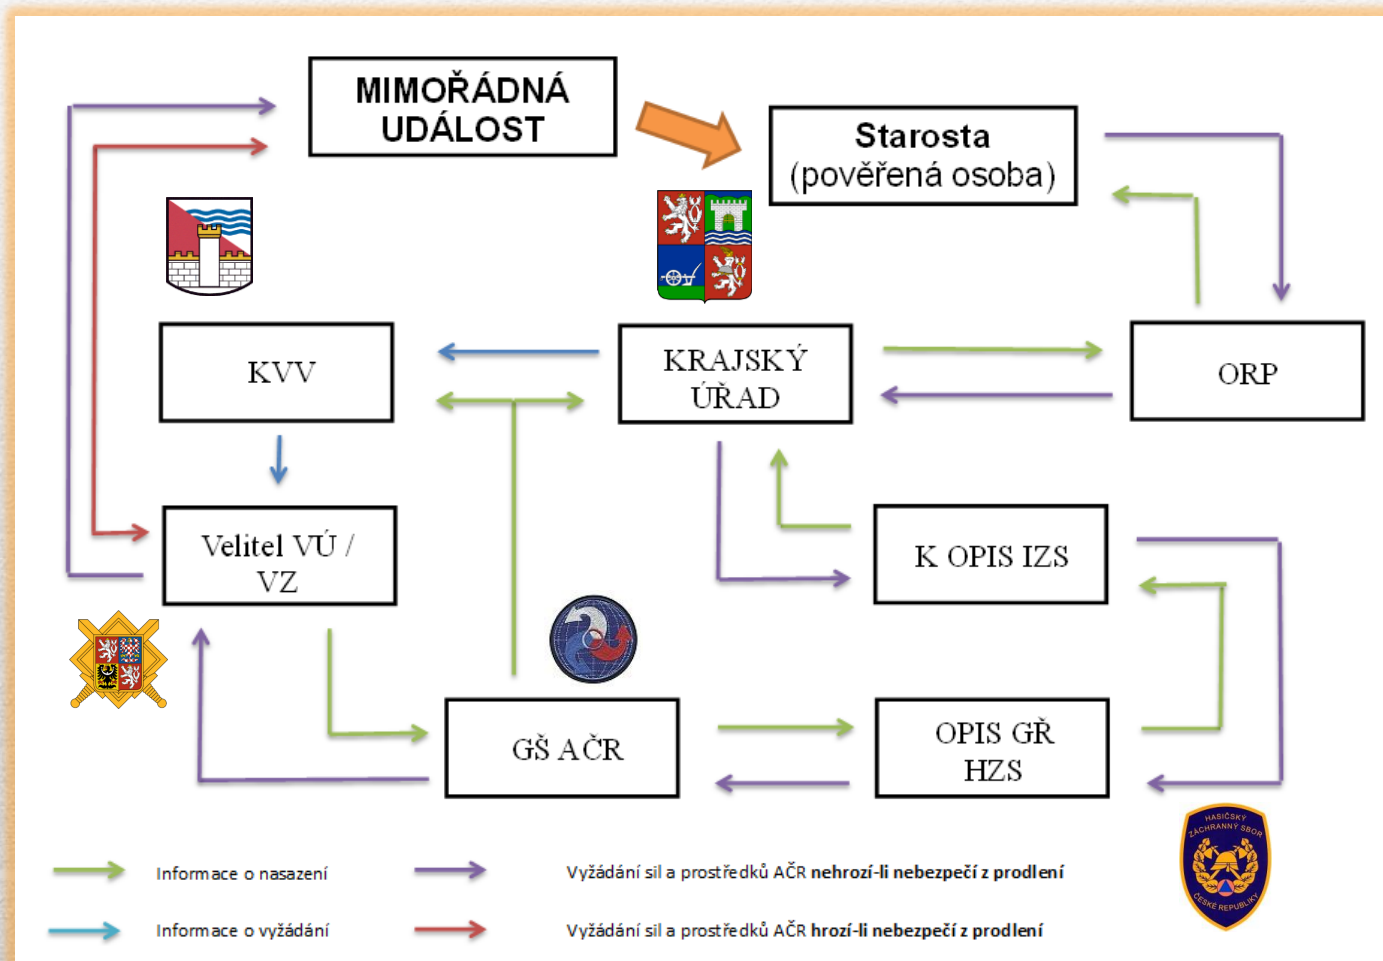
MIMOŘÁDNÁ UDÁLOST

Starosta (pověřená osoba)

KVV

KRAJSKÝ ÚŘAD

ORP

Velitel VÚ / VZ

K OPIS IZS

GŠ AČR

OPIS GŘ HZS

HASIČSKÝ ZÁCHRANNÝ SBOR ČESKÉ REPUBLIKY

Informace o nasazení

Vyžádání sil a prostředků AČR **nehrozí-li nebezpečí z prodlení**

Informace o vyžádání

Vyžádání sil a prostředků AČR **hrozí-li nebezpečí z prodlení**